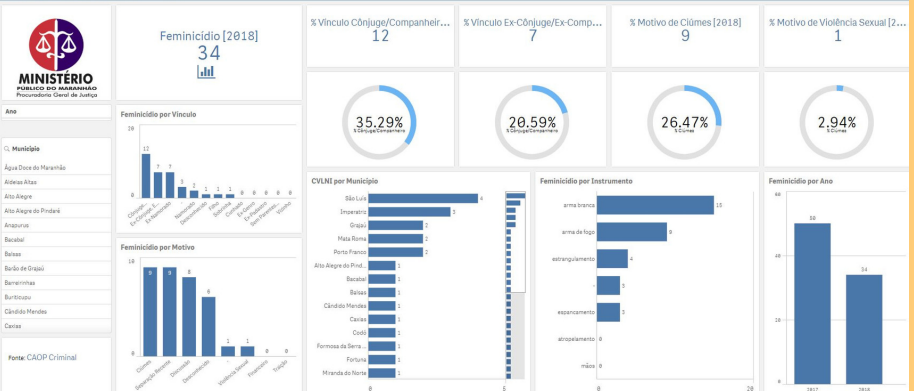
MINISTÉRIO
PÚBLICO DO MARANHÃO
Procuradoria Geral de Justiça

Feminicídio [2018]
34

% Vínculo Cônjuge/Companheir...
12

% Vínculo Ex-Cônjuge/Ex-Comp...
7

% Motivo de Ciúmes [2018]
9

% Motivo de Violência Sexual [2...
1

35.29%
% Cônjuge/Companheiro

20.59%
% Cônjuge/Companheiro

26.47%
% Ciúmes

2.94%
% Ciúmes

Ano

Município
Água Doce do Maranhão
Aldeias Altas
Alto Alegre
Alto Alegre do Pindaré
Anapurus
Bacabal
Balsas
Barão de Grajaú
Barreirinhas
Buriticupu
Cândido Mendes
Caxias

Fonte: CAOP Criminal

Feminicídio por Vínculo
20
0
12 7 7 3 2 1 1 1 0 0 0 0 0
Cônjuge/...
Ex-Cônjuge/...
Ex-Namorado
Namorado
Desconhecido
Filho
Sobrinho
Cunhado
Ex-Cunhado
Sem Parentesc...
Vizinho

Feminicídio por Motivo
10
0
9 8 8 6 1 1 0 0
Ciúmes
Separação Recente
Discussão
Desconhecido
Violência Sexual
Financeiro
Traição

CVLNI por Município
São Luís 4
Imperatriz 3
Grajaú 2
Mata Roma 2
Porto Franco 2
Alto Alegre do Pind... 1
Bacabal 1
Balsas 1
Cândido Mendes 1
Caxias 1
Codó 1
Formosa da Serra ... 1
Fortuna 1
Miranda do Norte 1
0 5

Feminicídio por Instrumento
arma branca 15
arma de fogo 8
estrangulamento 4
- 3
espancamento 3
atropelamento 0
mãos 0
0 20

Feminicídio por Ano
60
40
20
50
34
2017
2018